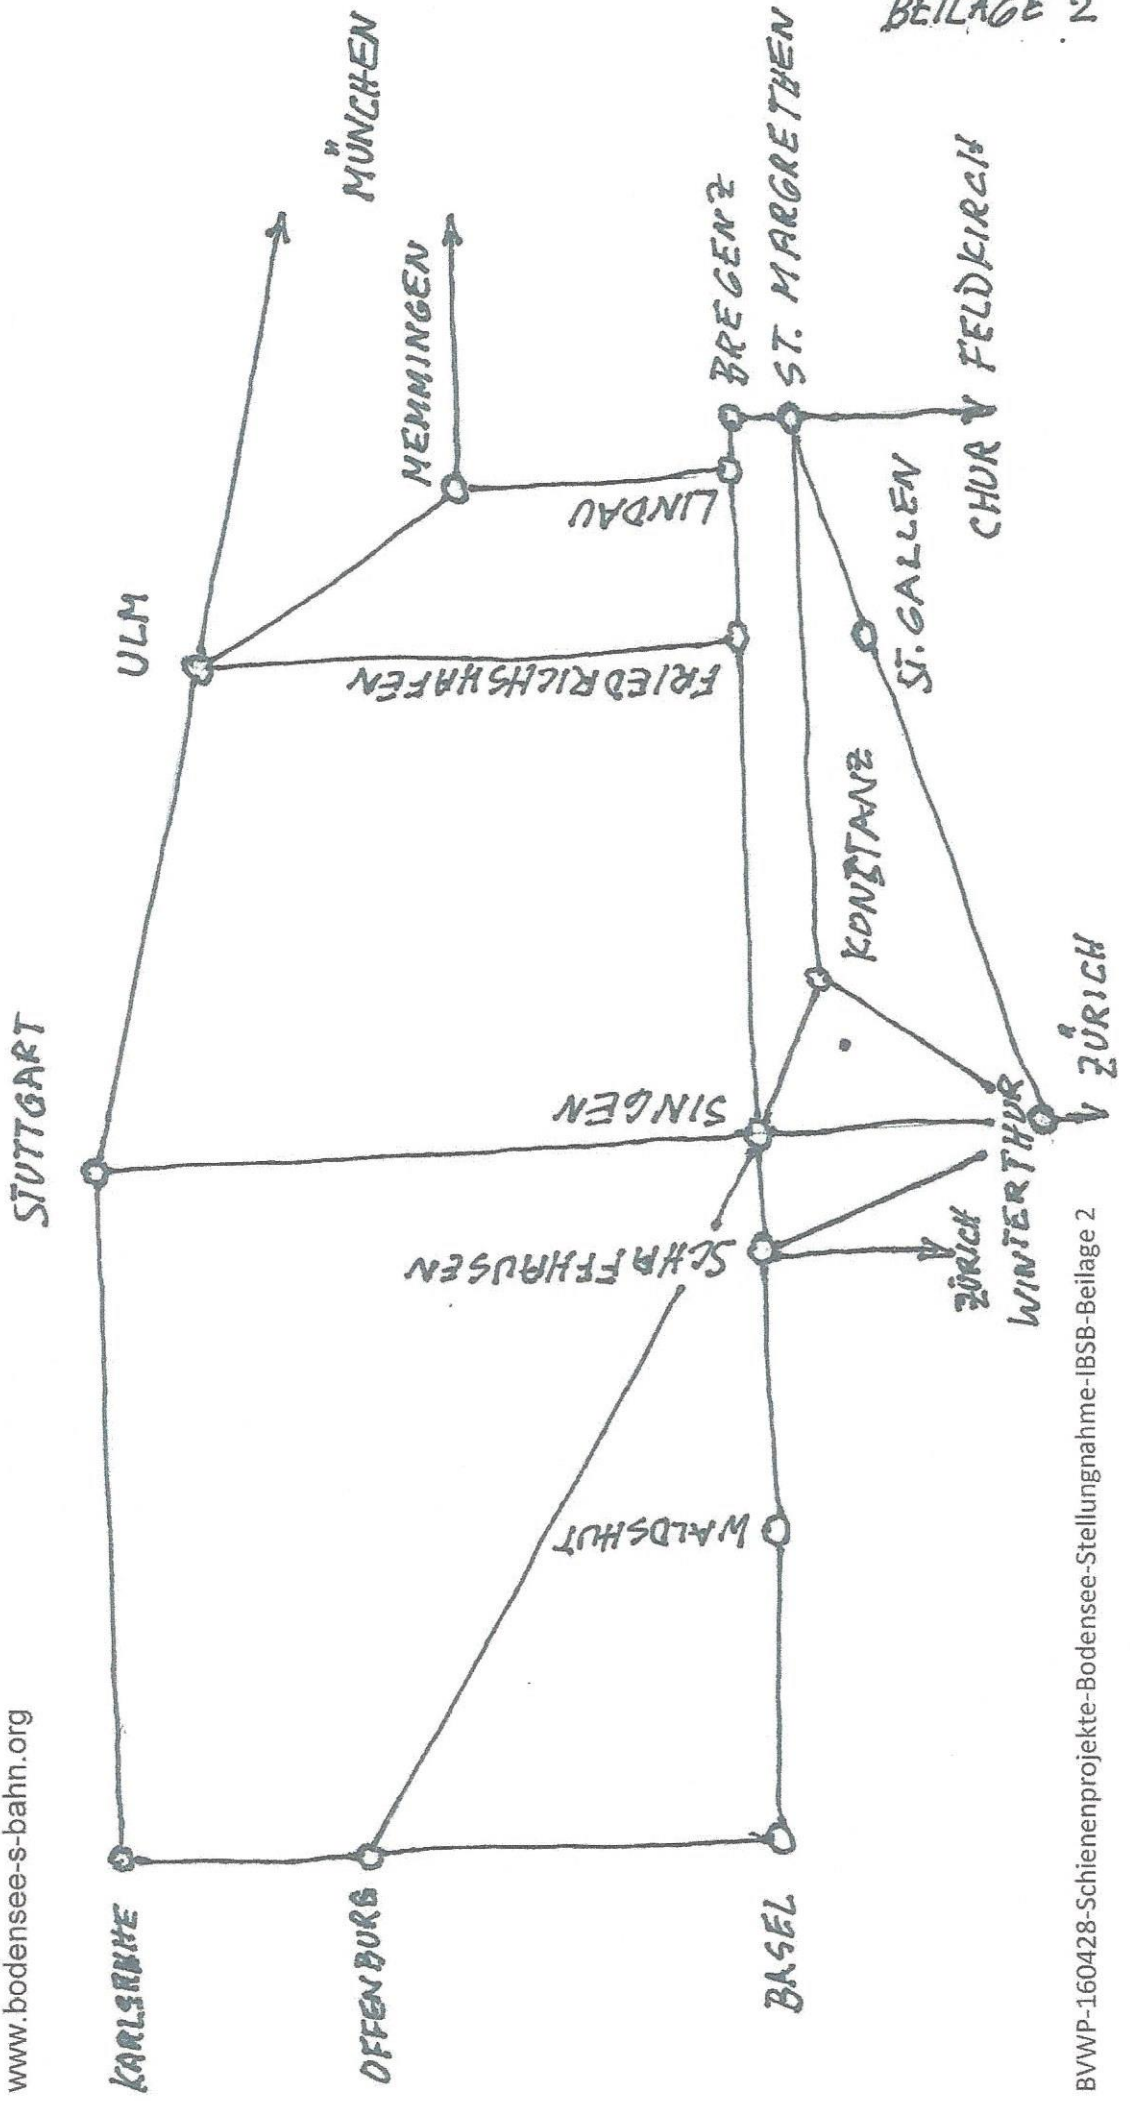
BEILAGE 2

www.bodensee-s-bahn.org

KARLSRUHE
STUTTGART
ULM
MÜNCHEN
MEMMINGEN
BREGENZ
ST. MARGRETHEN
FELDKIRCH
CHUR
LINDAU
FRIEDRICHSHAFEN
ST. GALLEN
KONSTANZ
SINGEN
ZÜRICH
WINTERTHUR
SCHAFFHAUSEN
ZÜRICH
WALDSHUT
OFFENBURG
BASEL

BVWP-160428-Schienenprojekte-Bodensee-Stellungnahme-IBSB-Beilage 2